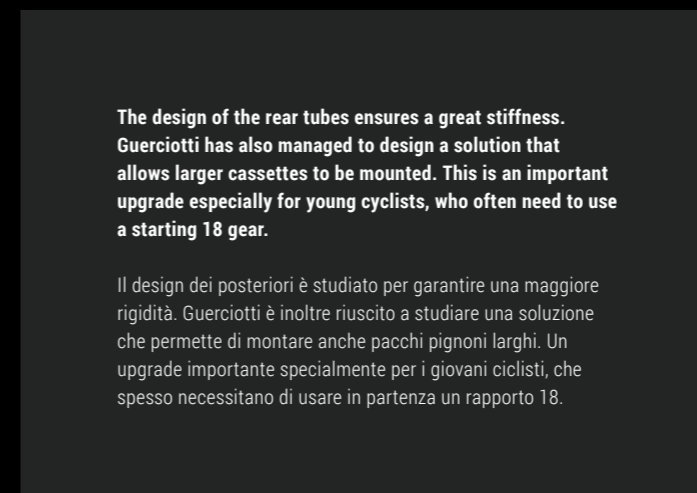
The design of the rear tubes ensures a great stiffness. Guerciotti has also managed to design a solution that allows larger cassettes to be mounted. This is an important upgrade especially for young cyclists, who often need to use a starting 18 gear.

Il design dei posteriori è studiato per garantire una maggiore rigidità. Guerciotti è inoltre riuscito a studiare una soluzione che permette di montare anche pacchi pignoni larghi. Un upgrade importante specialmente per i giovani ciclisti, che spesso necessitano di usare in partenza un rapporto 18.